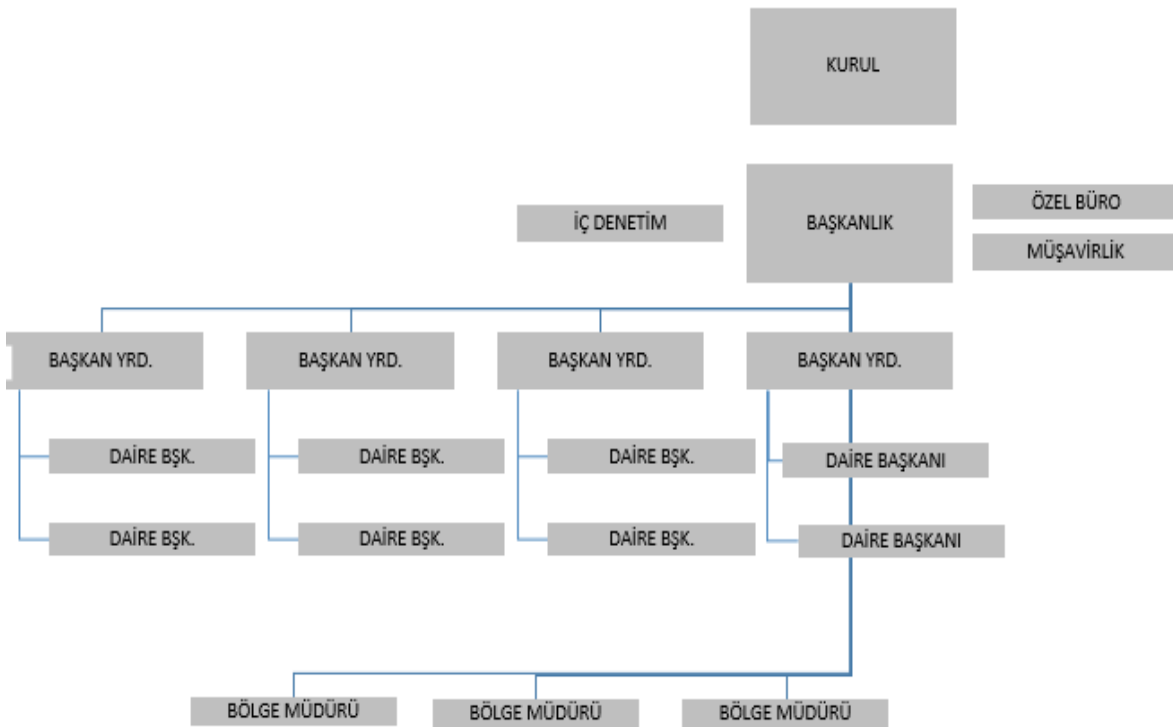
KURUL

İÇ DENETİM

BAŞKANLIK

ÖZEL BÜRO

MÜŞAVİRLİK

BAŞKAN YRD.

BAŞKAN YRD.

BAŞKAN YRD.

BAŞKAN YRD.

DAİRE BŞK.

DAİRE BŞK.

DAİRE BŞK.

DAİRE BAŞKANI

DAİRE BŞK.

DAİRE BŞK.

DAİRE BŞK.

DAİRE BAŞKANI

BÖLGE MÜDÜRÜ

BÖLGE MÜDÜRÜ

BÖLGE MÜDÜRÜ